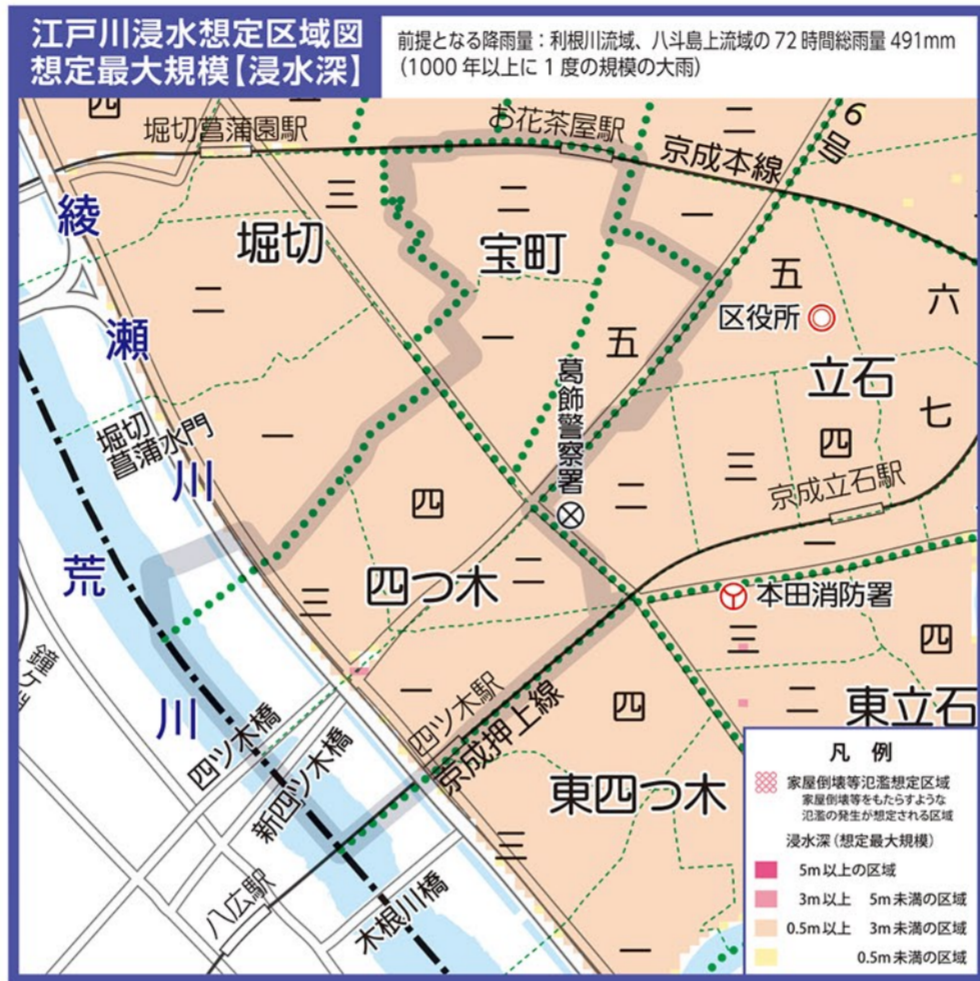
江戸川浸水想定区域図
想定最大規模【浸水深】

前提となる降雨量：利根川流域、八斗島上流域の 72 時間総雨量 491mm
（1000 年以上に 1 度の規模の大雨）

四
堀切菖蒲園駅
お花茶屋駅
京成本線
6号
二
三
二
一
綾
堀切
宝町
二
五
瀬
区役所
六
一
葛飾警察署
五
立石
堀切菖蒲水門
七
川
一
四
三
京成立石駅
四
二
一
荒
三
四つ木
二
本田消防署
三
四
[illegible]
川
四ツ木駅
一
京成押上線
四
東立石
四ツ木橋
新四ツ木橋
東四つ木
三
八広駅
木根川橋
一

凡　例
家屋倒壊等氾濫想定区域
家屋倒壊等をもたらすような氾濫の発生が想定される区域
浸水深（想定最大規模）
5m 以上の区域
3m 以上　5m 未満の区域
0.5m 以上　3m 未満の区域
0.5m 未満の区域